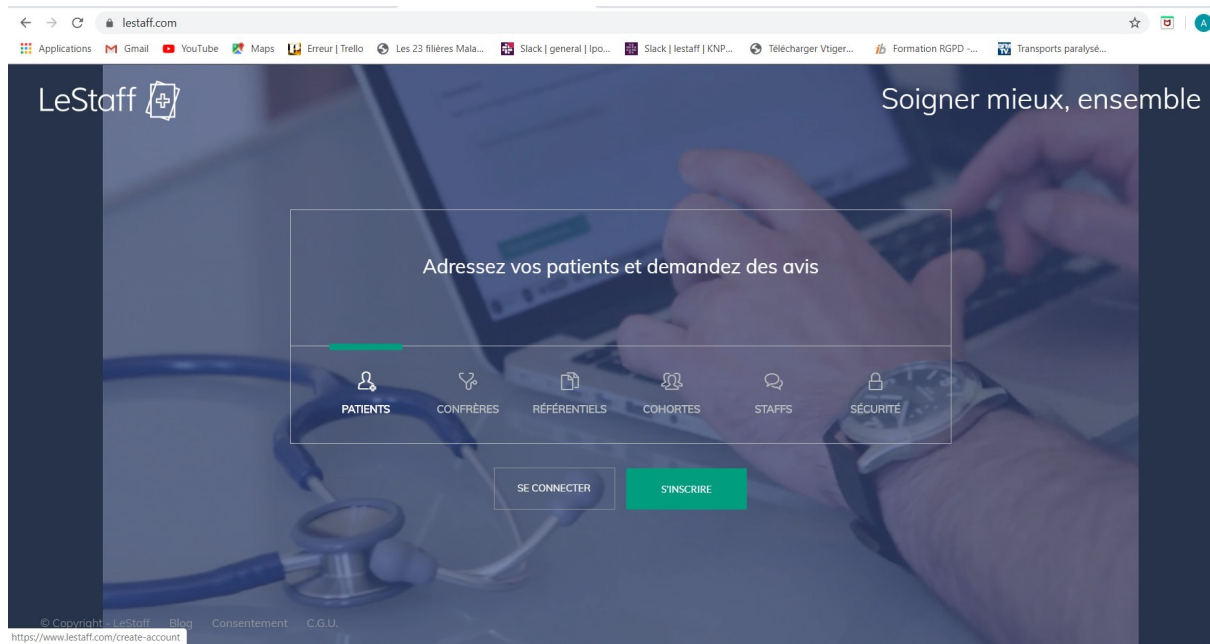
lestaff.com

Applications Gmail YouTube Maps Erreur | Trello Les 23 filières Mala... Slack | general | Ipo... Slack | lestaff | KNP... Télécharger Vtiger... Formation RGPD -... Transports paralysé...

LeStaff

Soigner mieux, ensemble

Adressez vos patients et demandez des avis

PATIENTS CONFRÈRES RÉFÉRENTIELS COHORTES STAFFS SÉCURITÉ

SE CONNECTER S'INSCRIRE

© Copyright - LeStaff Blog Consentement C.G.U.

https://www.lestaff.com/create-account